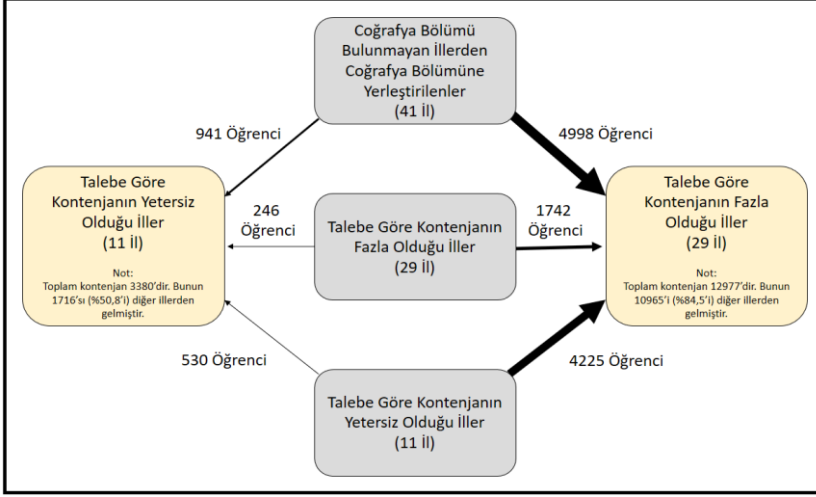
Coğrafya Bölümü Bulunmayan İllerden Coğrafya Bölümüne Yerleştirilenler (41 İl)

941 Öğrenci

4998 Öğrenci

Talebe Göre Kontenjanın Yetersiz Olduğu İller (11 İl)

Not: Toplam kontenjan 3380'dir. Bunun 1716'sı (%50,8'i) diğer illerden gelmiştir.

246 Öğrenci

Talebe Göre Kontenjanın Fazla Olduğu İller (29 İl)

1742 Öğrenci

Talebe Göre Kontenjanın Fazla Olduğu İller (29 İl)

Not: Toplam kontenjan 12977'dir. Bunun 10965'i (%84,5'i) diğer illerden gelmiştir.

530 Öğrenci

4225 Öğrenci

Talebe Göre Kontenjanın Yetersiz Olduğu İller (11 İl)